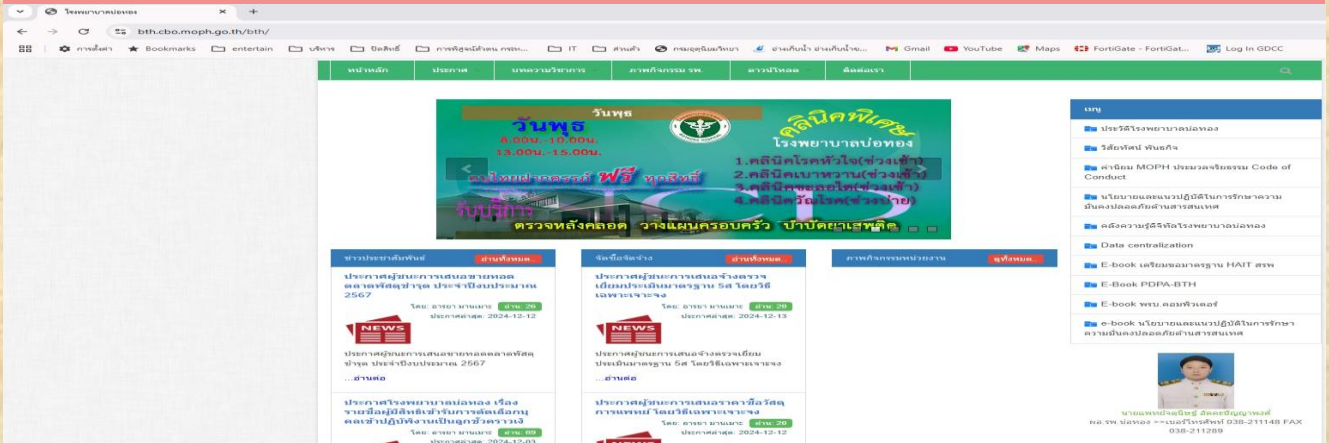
โรงพยาบาลบ่อทอง ×

bth.cbo.moph.go.th/bth/

การตั้งค่า Bookmarks entertain บริหาร ปิดลิงก์ การพัฒนาตัวตน กระทร... IT ส่วนตัว กรมสุขภาพจิต... อ่านเก็บไว้ อ่านเก็บไว้... Gmail YouTube Maps FortiGate - FortiGat... Log In GDCC

หน้าหลัก ประกาศ บทความวิชาการ ภาพกิจกรรม รพ. ดาวน์โหลด ติดต่อเรา

วันพุธ
8.00น.-10.00น.
13.00น.-15.00น.
คลินิกพิเศษ
โรงพยาบาลบ่อทอง
1.คลินิกโรคหัวใจ(ช่วงเช้า)
2.คลินิกเบาหวาน(ช่วงเช้า)
3.คลินิกชะลอไตเสื่อม(ช่วงเช้า)
4.คลินิกวัณโรค(ช่วงบ่าย)
แพทย์แผนไทยประยุกต์ ฟรี ทุกสิทธิ์
รับบริการ
ตรวจหลังคลอด วางแผนครอบครัว บำบัดยาเสพติด

เมนู
ประวัติโรงพยาบาลบ่อทอง
วิสัยทัศน์ พันธกิจ
ค่านิยม MOPH ประมวลจริยธรรม Code of Conduct
นโยบายและแนวปฏิบัติในการรักษาความมั่นคงปลอดภัยด้านสารสนเทศ
คลังความรู้ดิจิทัลโรงพยาบาลบ่อทอง
Data centralization
E-book เตรียมรอมาตรฐาน HAIT สรพ
E-Book PDPA-BTH
E-book พรบ.คอมพิวเตอร์
e-book นโยบายและแนวปฏิบัติในการรักษาความมั่นคงปลอดภัยด้านสารสนเทศ

ข่าวประชาสัมพันธ์ อ่านทั้งหมด

ประกาศผู้ชนะการเสนอขายทอดตลาดพัสดุชำรุด ประจำปีงบประมาณ 2567
โดย: อารยา มานะมาก อ่าน: 26
ประกาศล่าสุด: 2024-12-12
NEWS
ประกาศผู้ชนะการเสนอขายทอดตลาดพัสดุชำรุด ประจำปีงบประมาณ 2567
...อ่านต่อ

ประกาศโรงพยาบาลบ่อทอง เรื่อง รายชื่อผู้มีสิทธิเข้ารับการคัดเลือกบุคคลเข้าปฏิบัติงานเป็นลูกจ้างชั่วคราว
โดย: อารยา มานะมาก อ่าน: 89
ประกาศล่าสุด: 2024-12-03

จัดซื้อจัดจ้าง อ่านทั้งหมด

ประกาศผู้ชนะการเสนอจ้างตรวจเยี่ยมประเมินมาตรฐาน 5ส โดยวิธีเฉพาะเจาะจง
โดย: อารยา มานะมาก อ่าน: 20
ประกาศล่าสุด: 2024-12-13
NEWS
ประกาศผู้ชนะการเสนอจ้างตรวจเยี่ยมประเมินมาตรฐาน 5ส โดยวิธีเฉพาะเจาะจง
...อ่านต่อ

ประกาศผู้ชนะการเสนอราคาซื้อวัสดุการแพทย์ โดยวิธีเฉพาะเจาะจง
โดย: อารยา มานะมาก อ่าน: 20
ประกาศล่าสุด: 2024-12-12

ภาพกิจกรรมหน่วยงาน ดูทั้งหมด

นายแพทย์จตุพัฒน์ อัศวธัญญาพงศ์
ผอ.รพ.บ่อทอง ==เบอร์โทรศัพท์ 038-211148 FAX 038-211289